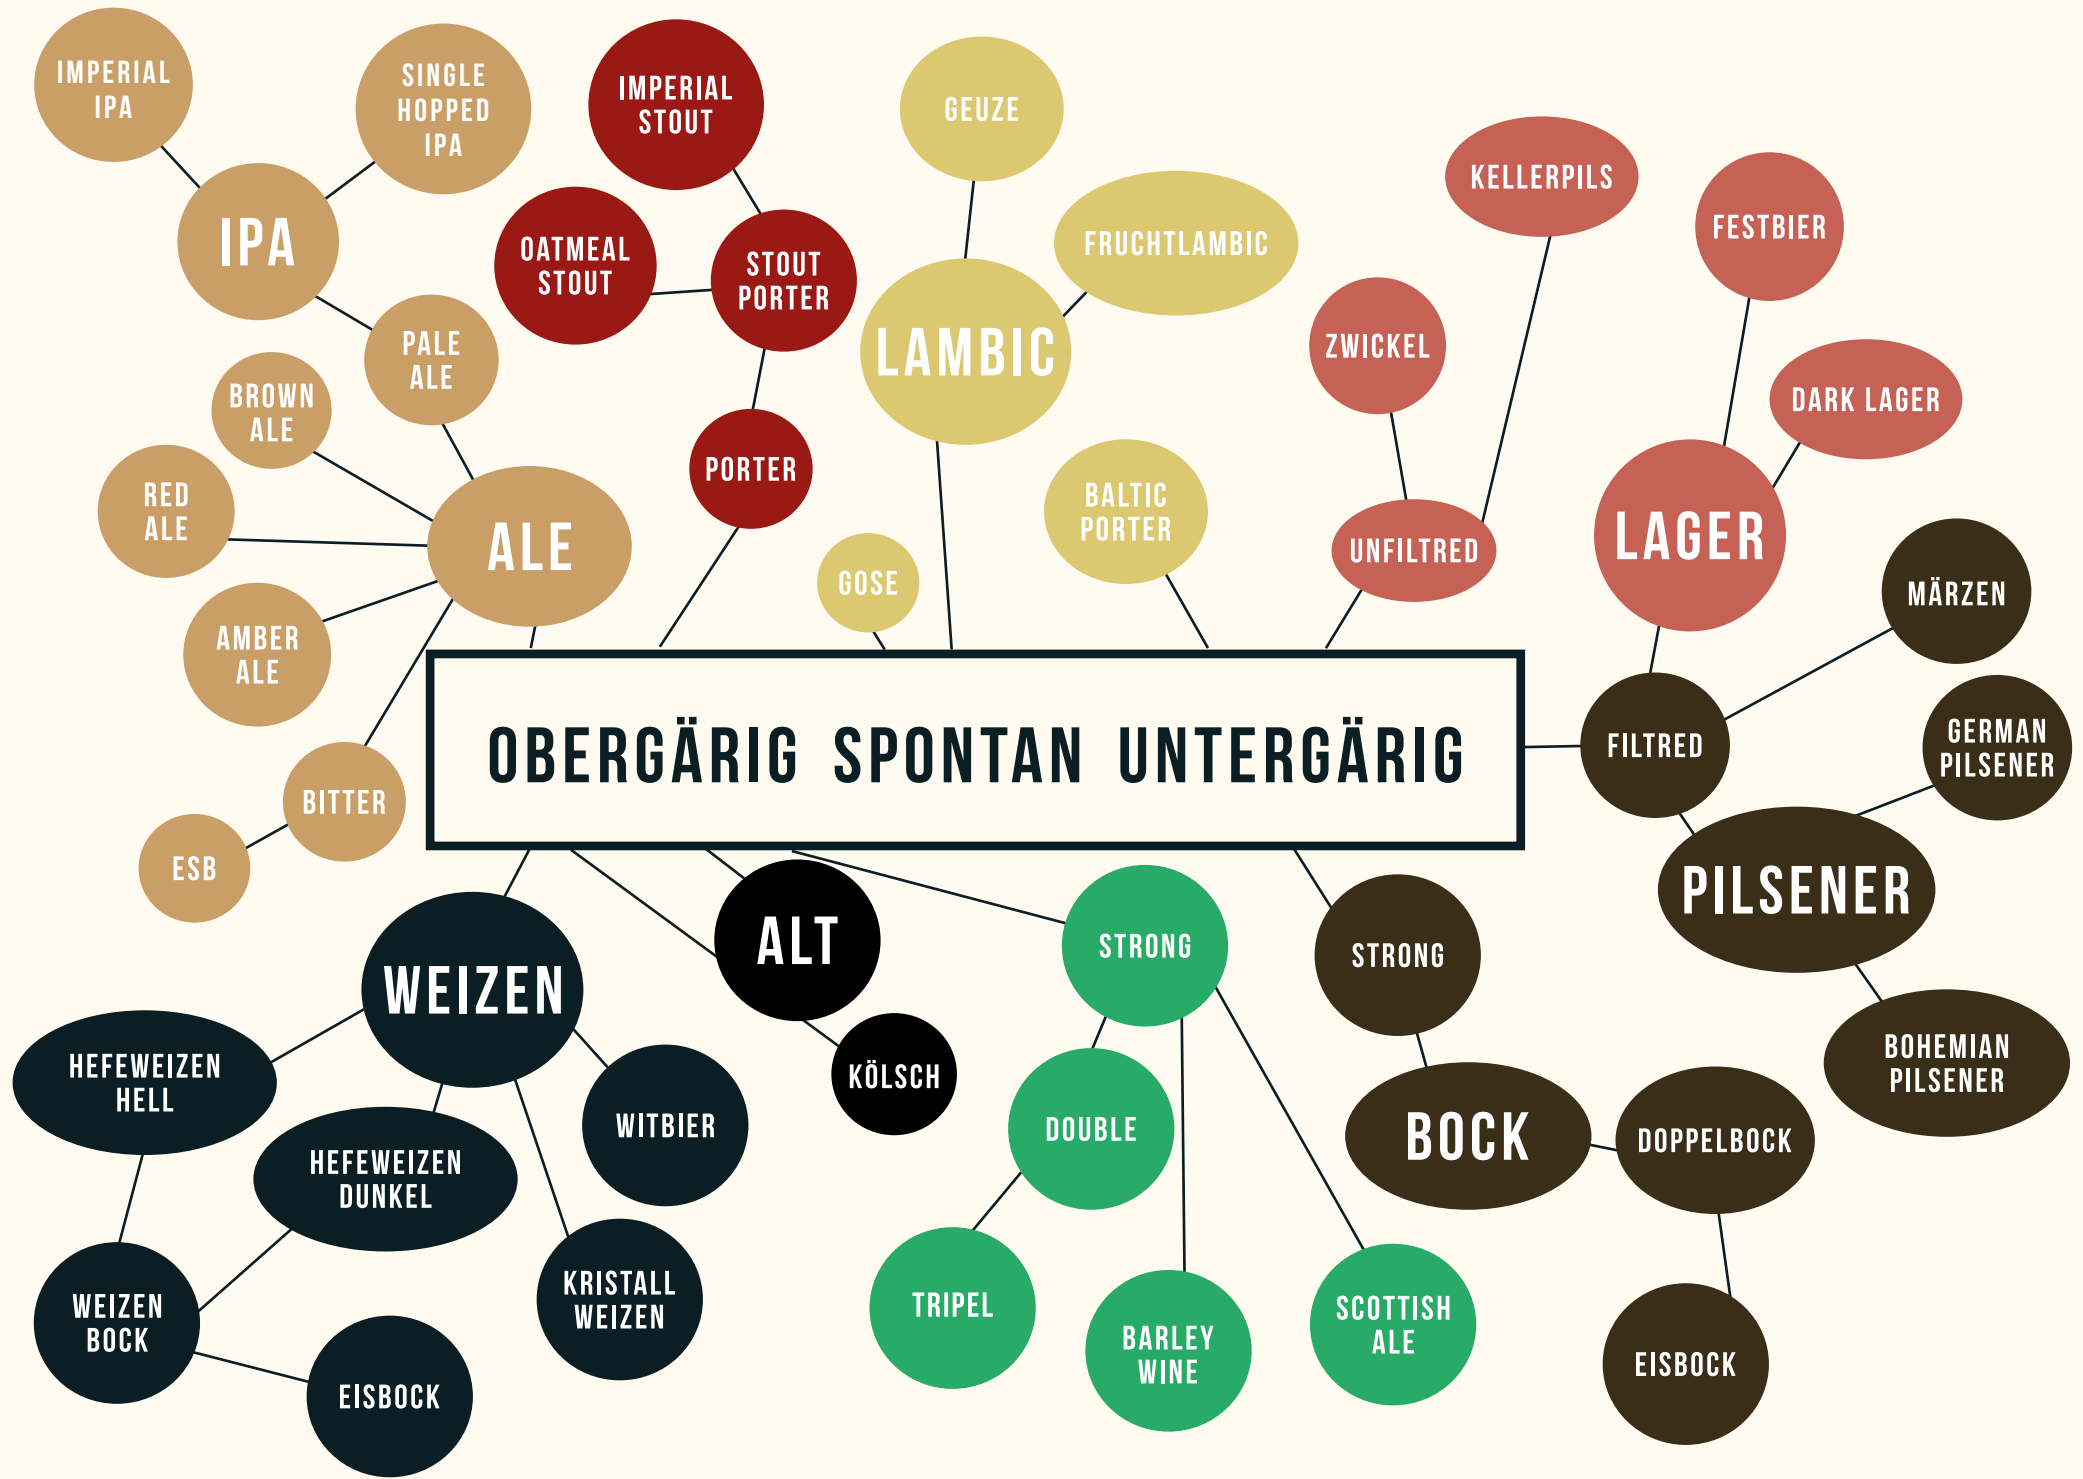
IMPERIAL IPA

SINGLE HOPPED IPA

IPA

PALE ALE

BROWN ALE

RED ALE

ALE

AMBER ALE

BITTER

ESB

IMPERIAL STOUT

OATMEAL STOUT

STOUT PORTER

PORTER

GEUZE

FRUCHTLAMBIC

LAMBIC

GOSE

BALTIC PORTER

KELLERPILS

ZWICKEL

UNFILTRED

FESTBIER

DARK LAGER

LAGER

MÄRZEN

FILTRED

GERMAN PILSENER

PILSENER

BOHEMIAN PILSENER

OBERGÄRIG SPONTAN UNTERGÄRIG

WEIZEN

HEFEWEIZEN HELL

HEFEWEIZEN DUNKEL

WITBIER

KRISTALL WEIZEN

WEIZEN BOCK

EISBOCK

ALT

KÖLSCH

STRONG

DOUBLE

TRIPEL

BARLEY WINE

SCOTTISH ALE

STRONG

BOCK

DOPPELBOCK

EISBOCK